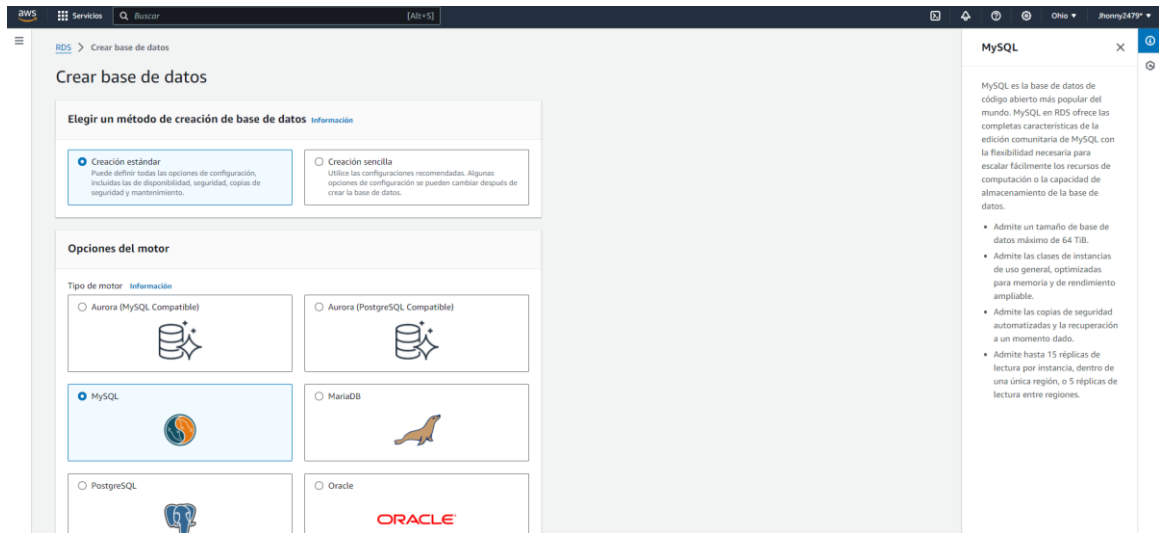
aws Servicios Buscar [Alt+S] Ohio ▼ Jhonny2479* ▼

RDS > Crear base de datos

Crear base de datos

Elegir un método de creación de base de datos Información

Creación estándar
Puede definir todas las opciones de configuración, incluidas las de disponibilidad, seguridad, copias de seguridad y mantenimiento.

Creación sencilla
Utilice las configuraciones recomendadas. Algunas opciones de configuración se pueden cambiar después de crear la base de datos.

Opciones del motor

Tipo de motor Información

Aurora (MySQL Compatible)

Aurora (PostgreSQL Compatible)

MySQL

MariaDB

PostgreSQL

Oracle

ORACLE

MySQL

MySQL es la base de datos de código abierto más popular del mundo. MySQL en RDS ofrece las completas características de la edición comunitaria de MySQL con la flexibilidad necesaria para escalar fácilmente los recursos de computación o la capacidad de almacenamiento de la base de datos.

- Admite un tamaño de base de datos máximo de 64 TiB.
- Admite las clases de instancias de uso general, optimizadas para memoria y de rendimiento ampliable.
- Admite las copias de seguridad automatizadas y la recuperación a un momento dado.
- Admite hasta 15 réplicas de lectura por instancia, dentro de una única región, o 5 réplicas de lectura entre regiones.